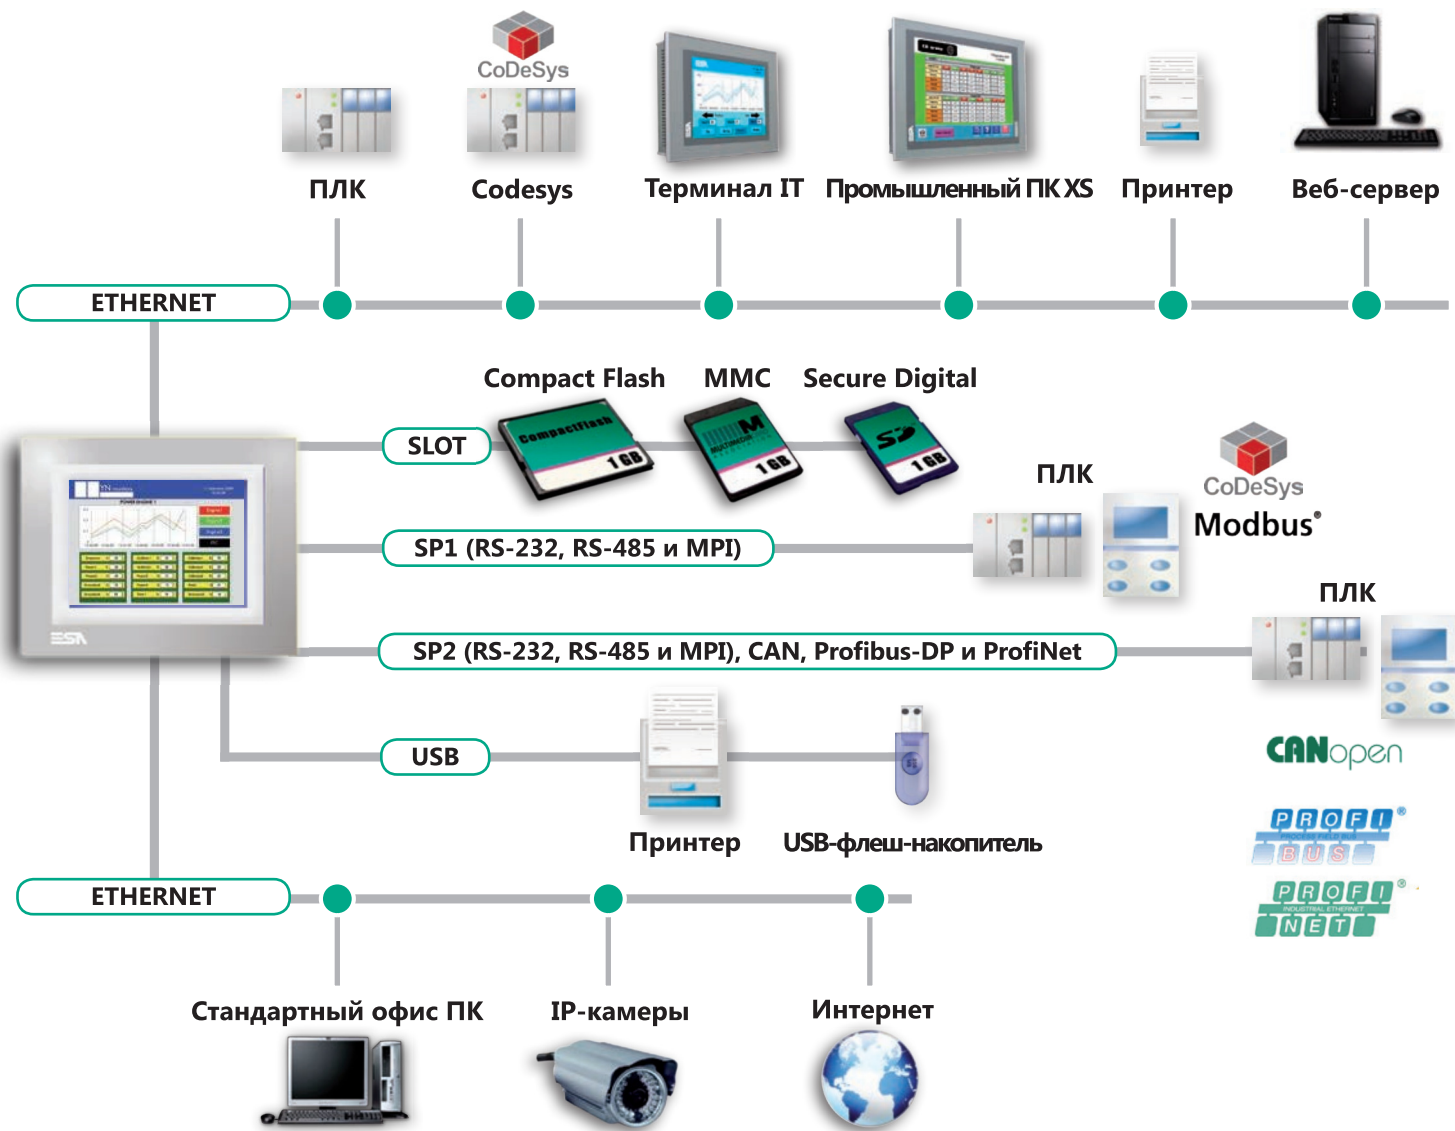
CoDeSys

ПЛК

Codesys

Терминал IT

Промышленный ПК XS

Принтер

Веб-сервер

ETHERNET

Compact Flash

MMC

Secure Digital

SLOT

CompactFlash 1GB

1GB

SD 1GB

ПЛК

CoDeSys

Modbus®

SP1 (RS-232, RS-485 и MPI)

ПЛК

SP2 (RS-232, RS-485 и MPI), CAN, Profibus-DP и ProfiNet

ESA

USB

CANopen

Принтер

USB-флеш-накопитель

PROFI BUS

PROFI NET

ETHERNET

Стандартный офис ПК

IP-камеры

Интернет